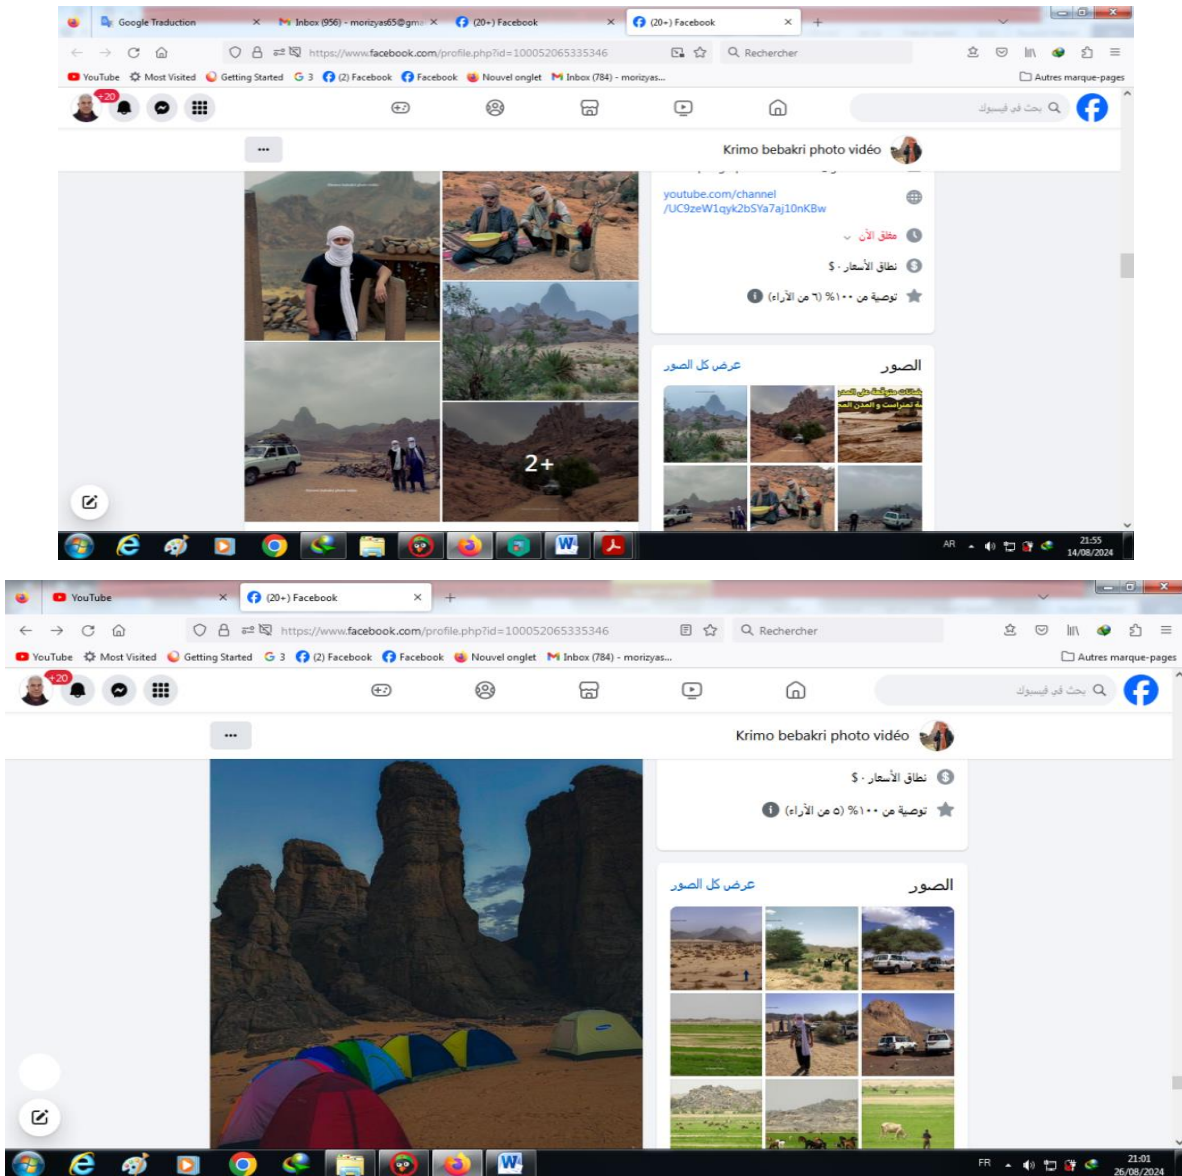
Google Traduction
Inbox (956) - morizyas65@gm
(20+) Facebook
(20+) Facebook
https://www.facebook.com/profile.php?id=100052065335346
Rechercher
YouTube Most Visited Getting Started 3 (2) Facebook Facebook Nouvel onglet Inbox (784) - morizyas...
Autres marque-pages
+20
بحث في فيسبوك
Krimo bebakri photo vidéo
youtube.com/channel/UC9zeW1qyk2bSYa7aj10nKBw
مغلق الآن
نطاق الأسعار · $
توصية من ١٠٠% (٦ من الآراء)
الصور
عرض كل الصور
2+
AR
21:55
14/08/2024

YouTube
(20+) Facebook
https://www.facebook.com/profile.php?id=100052065335346
Rechercher
YouTube Most Visited Getting Started 3 (2) Facebook Facebook Nouvel onglet Inbox (784) - morizyas...
Autres marque-pages
+20
بحث في فيسبوك
Krimo bebakri photo vidéo
نطاق الأسعار · $
توصية من ١٠٠% (٥ من الآراء)
الصور
عرض كل الصور
FR
21:01
26/08/2024